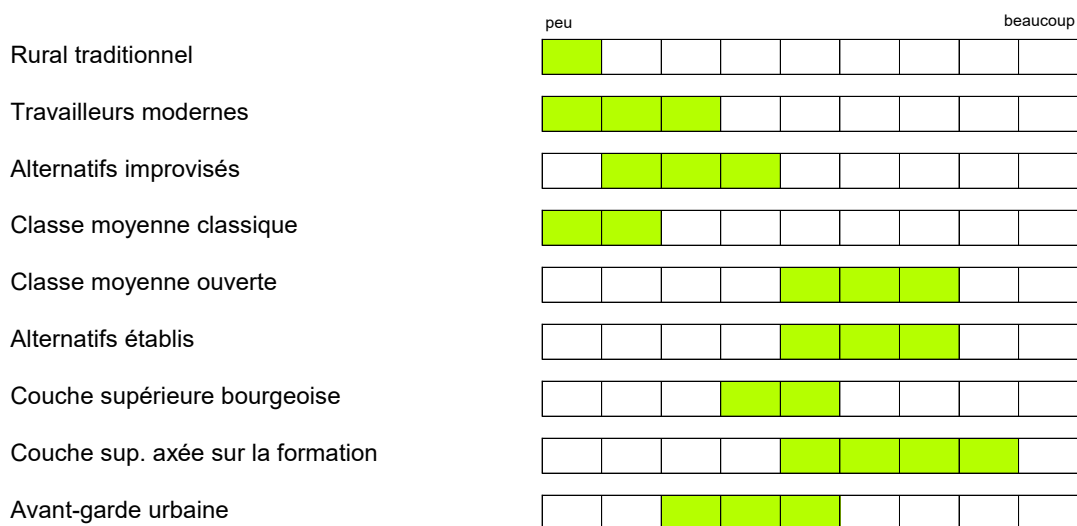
peu

beaucoup

Rural traditionnel

Travailleurs modernes

Alternatifs improvisés

Classe moyenne classique

Classe moyenne ouverte

Alternatifs établis

Couche supérieure bourgeoise

Couche sup. axée sur la formation

Avant-garde urbaine